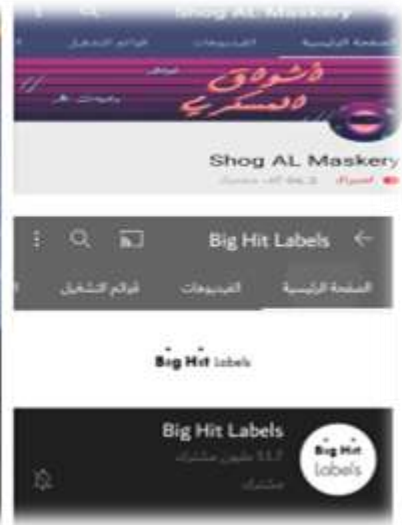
Shog AL Maskery
الصفحة الرئيسية الفيديوهات قوائم التشغيل
شوق المسكري
Shog AL Maskery
اشتراك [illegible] ألف مشترك

Big Hit Labels
الصفحة الرئيسية الفيديوهات قوائم التشغيل
Big Hit labels
Big Hit Labels
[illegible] مليون مشترك
مشترك
Big Hit labels